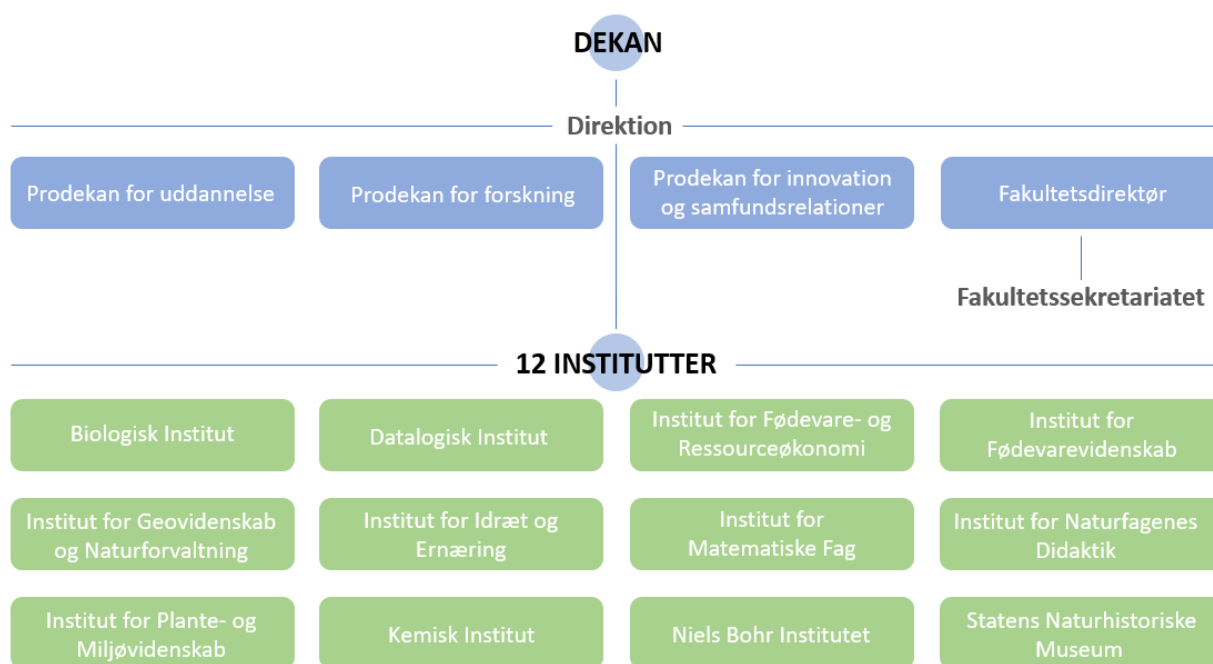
DEKAN

Direktion

Prodekan for uddannelse

Prodekan for forskning

Prodekan for innovation og samfundsrelationer

Fakultetsdirektør

Fakultetssekretariatet

12 INSTITUTTER

Biologisk Institut

Datalogisk Institut

Institut for Fødevare- og Ressourceøkonomi

Institut for Fødevarevidenskab

Institut for Geovidenskab og Naturforvaltning

Institut for Idræt og Ernæring

Institut for Matematiske Fag

Institut for Naturfagenes Didaktik

Institut for Plante- og Miljøvidenskab

Kemisk Institut

Niels Bohr Institutet

Statens Naturhistoriske Museum